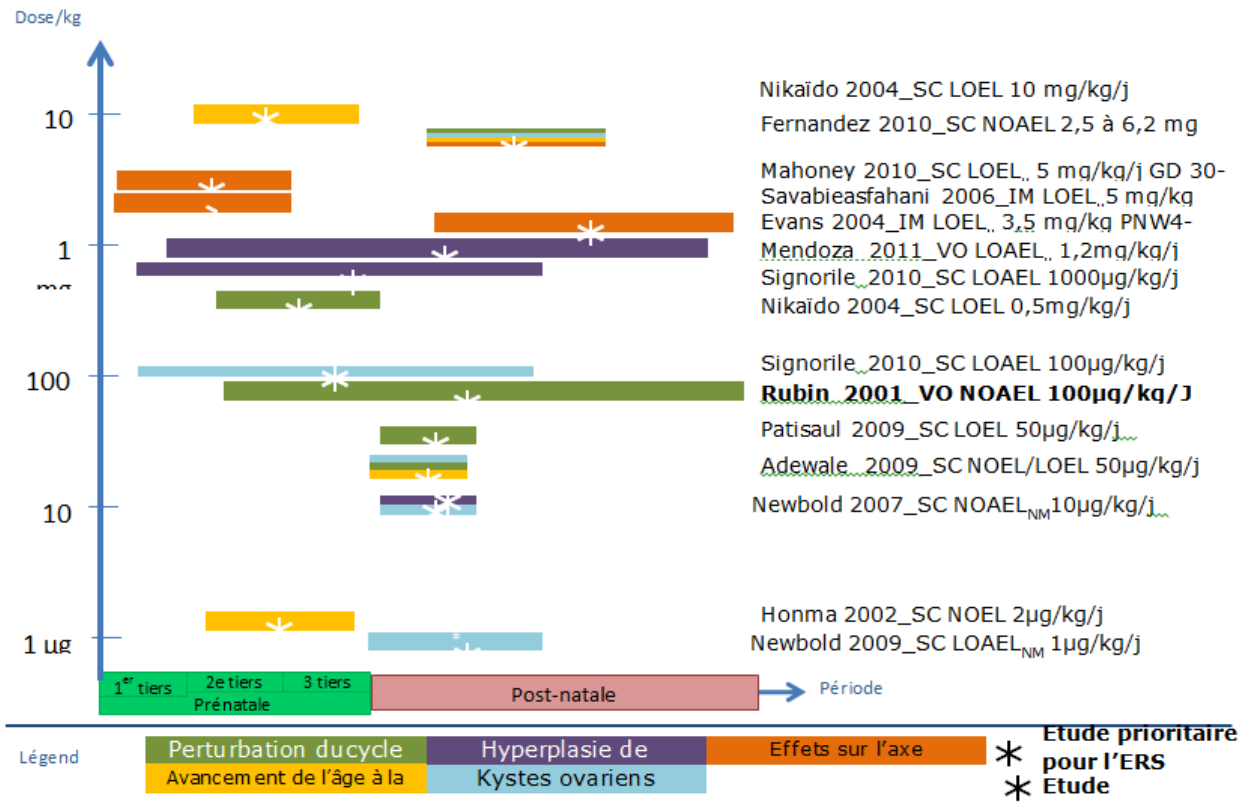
Dose/kg

10

1

mg

100

10

1 µg

Nikaïdo 2004_SC LOEL 10 mg/kg/j
Fernandez 2010_SC NOAEL 2,5 à 6,2 mg
Mahoney 2010_SC LOEL„ 5 mg/kg/j GD 30-
Savabieasfahani 2006_IM LOEL„5 mg/kg
Evans 2004_IM LOEL„ 3,5 mg/kg PNW4-
Mendoza 2011_VO LOAEL„ 1,2mg/kg/j
Signorile 2010_SC LOAEL 1000µg/kg/j
Nikaïdo 2004_SC LOEL 0,5mg/kg/j
Signorile 2010_SC LOAEL 100µg/kg/j
**Rubin 2001_VO NOAEL 100µg/kg/J**
Patisaul 2009_SC LOEL 50µg/kg/j
Adewale 2009_SC NOEL/LOEL 50µg/kg/j
Newbold 2007_SC NOAEL$_{NM}$10µg/kg/j
Honma 2002_SC NOEL 2µg/kg/j
Newbold 2009_SC LOAEL$_{NM}$ 1µg/kg/j

1$^{er}$ tiers | 2e tiers | 3 tiers
Prénatale
Post-natale
Période

Légend
Perturbation ducycle
Hyperplasie de
Effets sur l'axe
Avancement de l'âge à la
Kystes ovariens
Etude prioritaire pour l'ERS
Etude